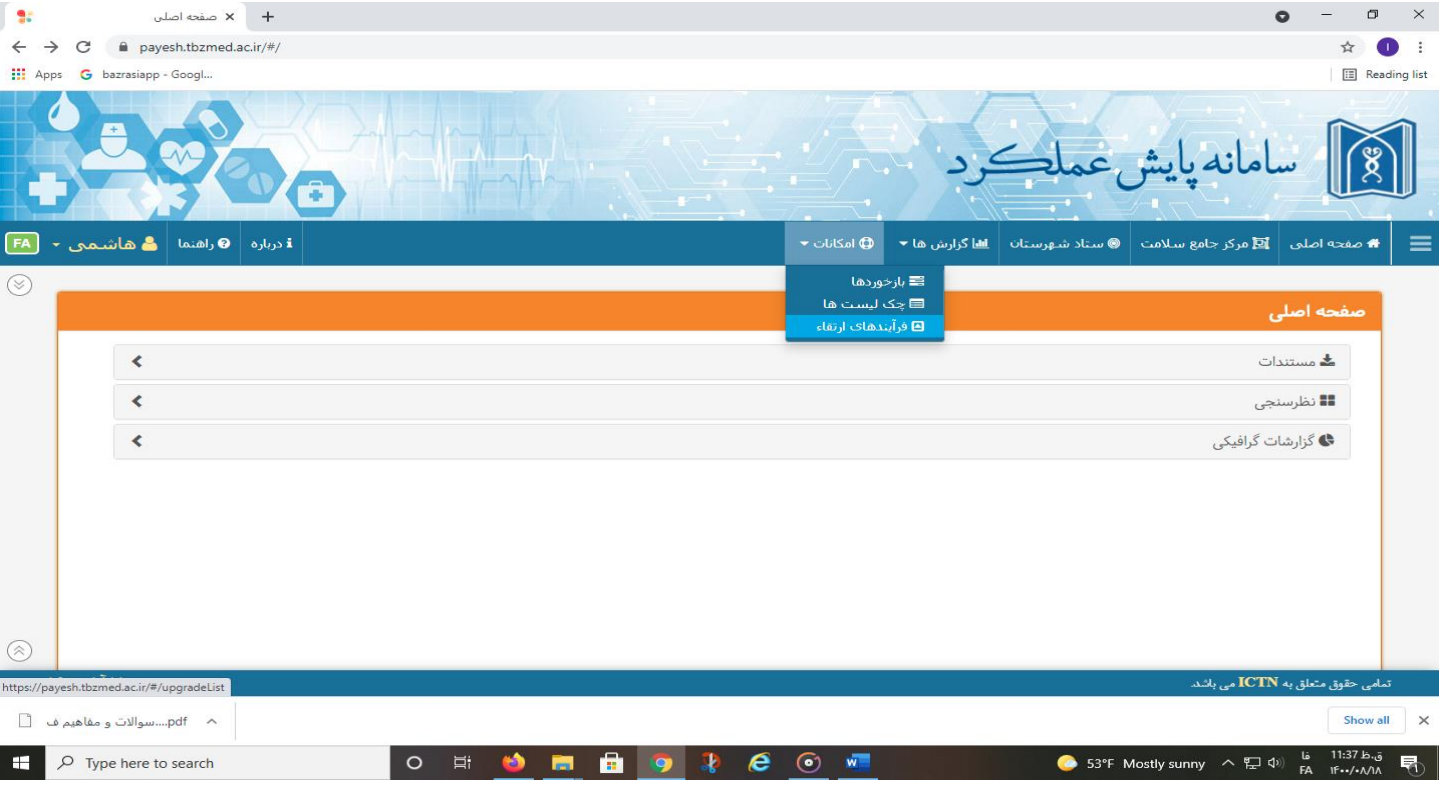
صفحه اصلی ×  +

payesh.tbzmed.ac.ir/#/

Apps  bazrasiapp - Googl...  Reading list

سامانه پایش عملکرد

صفحه اصلی  مرکز جامع سلامت  ستاد شهرستان  گزارش ها  امکانات  درباره  راهنما  هاشمی  FA

بارخوردها
چک لیست ها
فرآیندهای ارتقاء

صفحه اصلی

مستندات
نظرسنجی
گزارشات گرافیکی

تمامی حقوق متعلق به ICTN می باشد.

https://payesh.tbzmed.ac.ir/#/upgradeList

سوالات و مفاهیم ف....pdf

Show all

Type here to search

53°F Mostly sunny  فا FA  ق.ظ 11:37  ۱۴۰۰/۰۸/۱۸